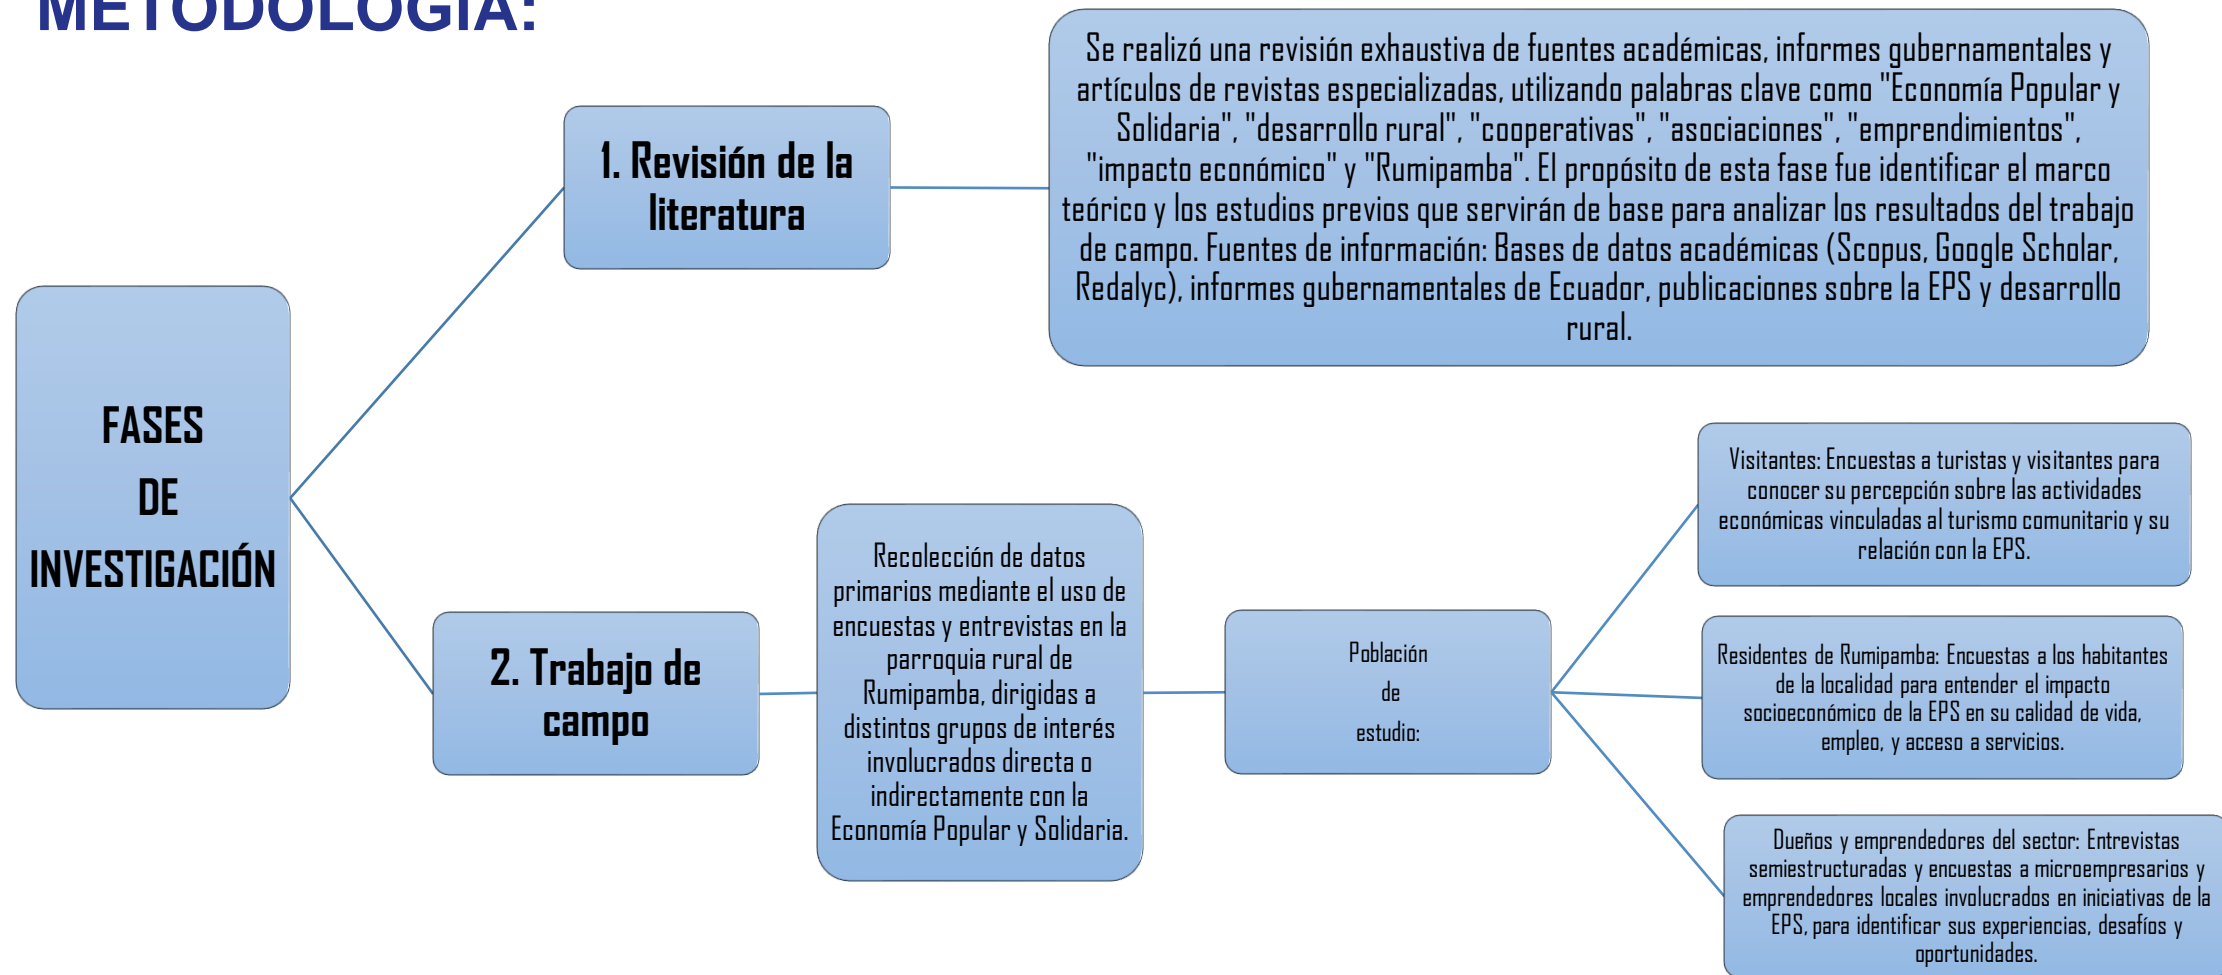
METODOLOGÍA:

FASES DE INVESTIGACIÓN

1. Revisión de la literatura

Se realizó una revisión exhaustiva de fuentes académicas, informes gubernamentales y artículos de revistas especializadas, utilizando palabras clave como "Economía Popular y Solidaria", "desarrollo rural", "cooperativas", "asociaciones", "emprendimientos", "impacto económico" y "Rumipamba". El propósito de esta fase fue identificar el marco teórico y los estudios previos que servirán de base para analizar los resultados del trabajo de campo. Fuentes de información: Bases de datos académicas (Scopus, Google Scholar, Redalyc), informes gubernamentales de Ecuador, publicaciones sobre la EPS y desarrollo rural.

2. Trabajo de campo

Recolección de datos primarios mediante el uso de encuestas y entrevistas en la parroquia rural de Rumipamba, dirigidas a distintos grupos de interés involucrados directa o indirectamente con la Economía Popular y Solidaria.

Población de estudio:

Visitantes: Encuestas a turistas y visitantes para conocer su percepción sobre las actividades económicas vinculadas al turismo comunitario y su relación con la EPS.

Residentes de Rumipamba: Encuestas a los habitantes de la localidad para entender el impacto socioeconómico de la EPS en su calidad de vida, empleo, y acceso a servicios.

Dueños y emprendedores del sector: Entrevistas semiestructuradas y encuestas a microempresarios y emprendedores locales involucrados en iniciativas de la EPS, para identificar sus experiencias, desafíos y oportunidades.